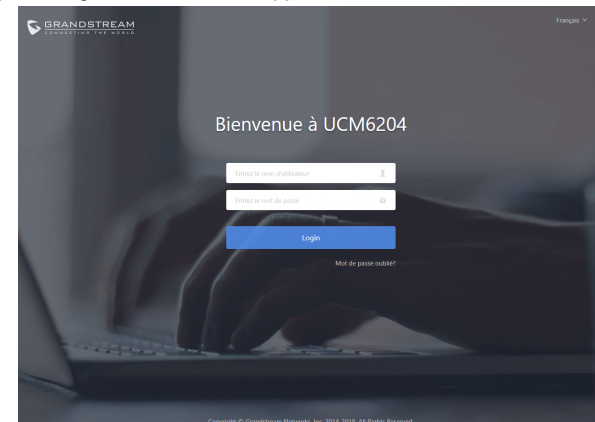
GRANDSTREAM
CONNECTING THE WORLD

Français

Bienvenue à UCM6204

Entrez le nom d'utilisateur

Entrez le mot de passe

Login

Mot de passe oublié?

Copyright © Grandstream Networks, Inc. 2014-2018. All Rights Reserved.